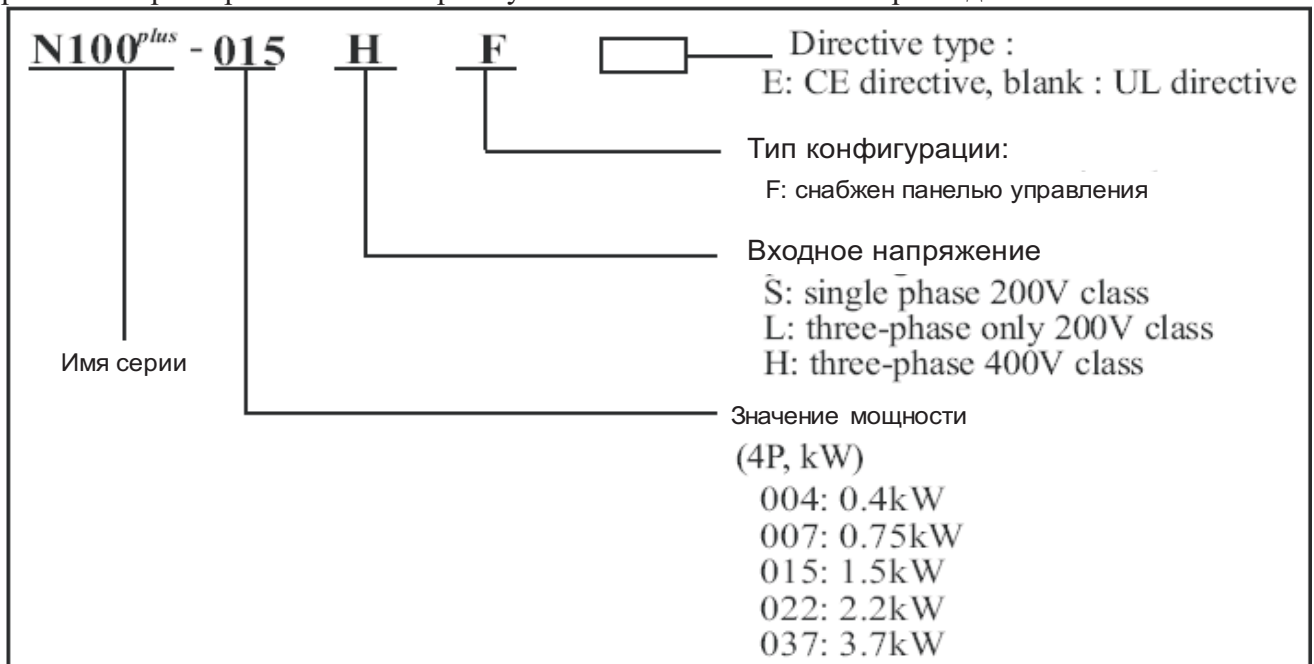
N100$^{plus}$ - 015 H F

Directive type :
E: CE directive, blank : UL directive

Тип конфигурации:
F: снабжен панелью управления

Входное напряжение
S: single phase 200V class
L: three-phase only 200V class
H: three-phase 400V class

Имя серии

Значение мощности
(4P, kW)
004: 0.4kW
007: 0.75kW
015: 1.5kW
022: 2.2kW
037: 3.7kW